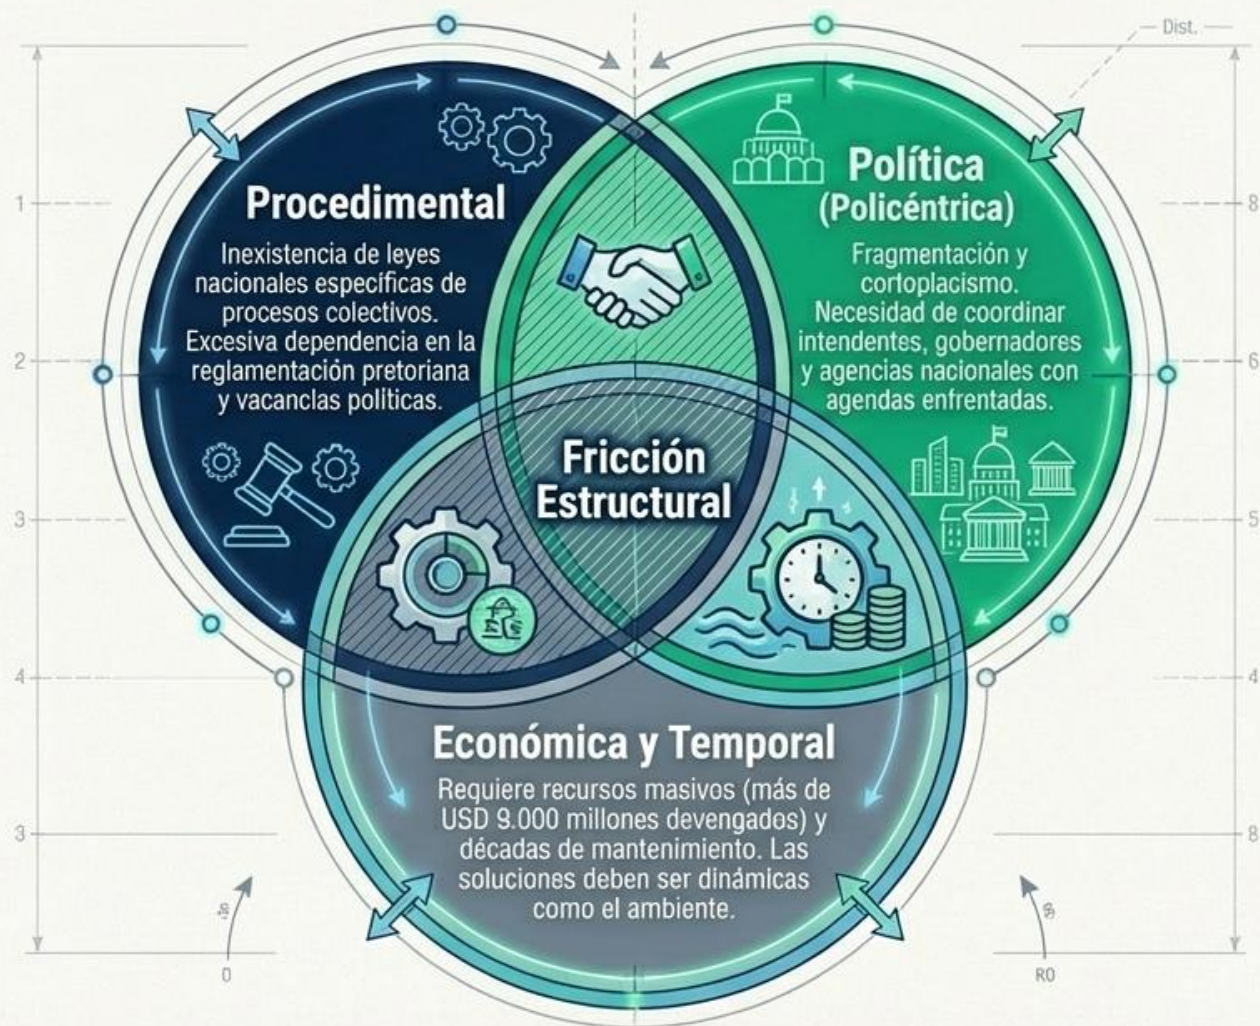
Dist.

Procedimental

Inexistencia de leyes nacionales específicas de procesos colectivos. Excesiva dependencia en la reglamentación pretoriana y vacancias políticas.

Política (Policéntrica)

Fragmentación y cortoplacismo. Necesidad de coordinar intendentes, gobernadores y agencias nacionales con agendas enfrentadas.

Fricción Estructural

Económica y Temporal

Requiere recursos masivos (más de USD 9.000 millones devengados) y décadas de mantenimiento. Las soluciones deben ser dinámicas como el ambiente.

1
2
3
4
3
8
6
5
4
8
0
R0